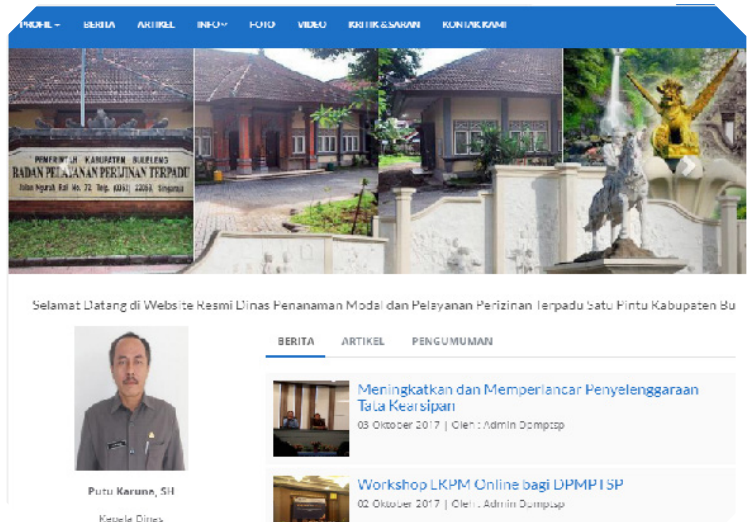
PROFIL ▾ BERITA ARTIKEL INFO ▾ FOTO VIDEO KRITIK & SARAN KONTAK KAMI

PEMERINTAH KABUPATEN BULELENG
BADAN PELAYANAN PERIJINAN TERPADU
Jalan Ngurah Rai No. 72 Telp. (0362) 23065 Singaraja

Selamat Datang di Website Resmi Dinas Penanaman Modal dan Pelayanan Perizinan Terpadu Satu Pintu Kabupaten Bu

BERITA ARTIKEL PENGUMUMAN

Meningkatkan dan Memperlancar Penyelenggaraan Tata Kearsipan
03 Oktober 2017 | Oleh : Admin Dpmptsp

Workshop LKPM Online bagi DPMPTSP
02 Oktober 2017 | Oleh : Admin Dpmptsp

Putu Karuna, SH
Kepala Dinas